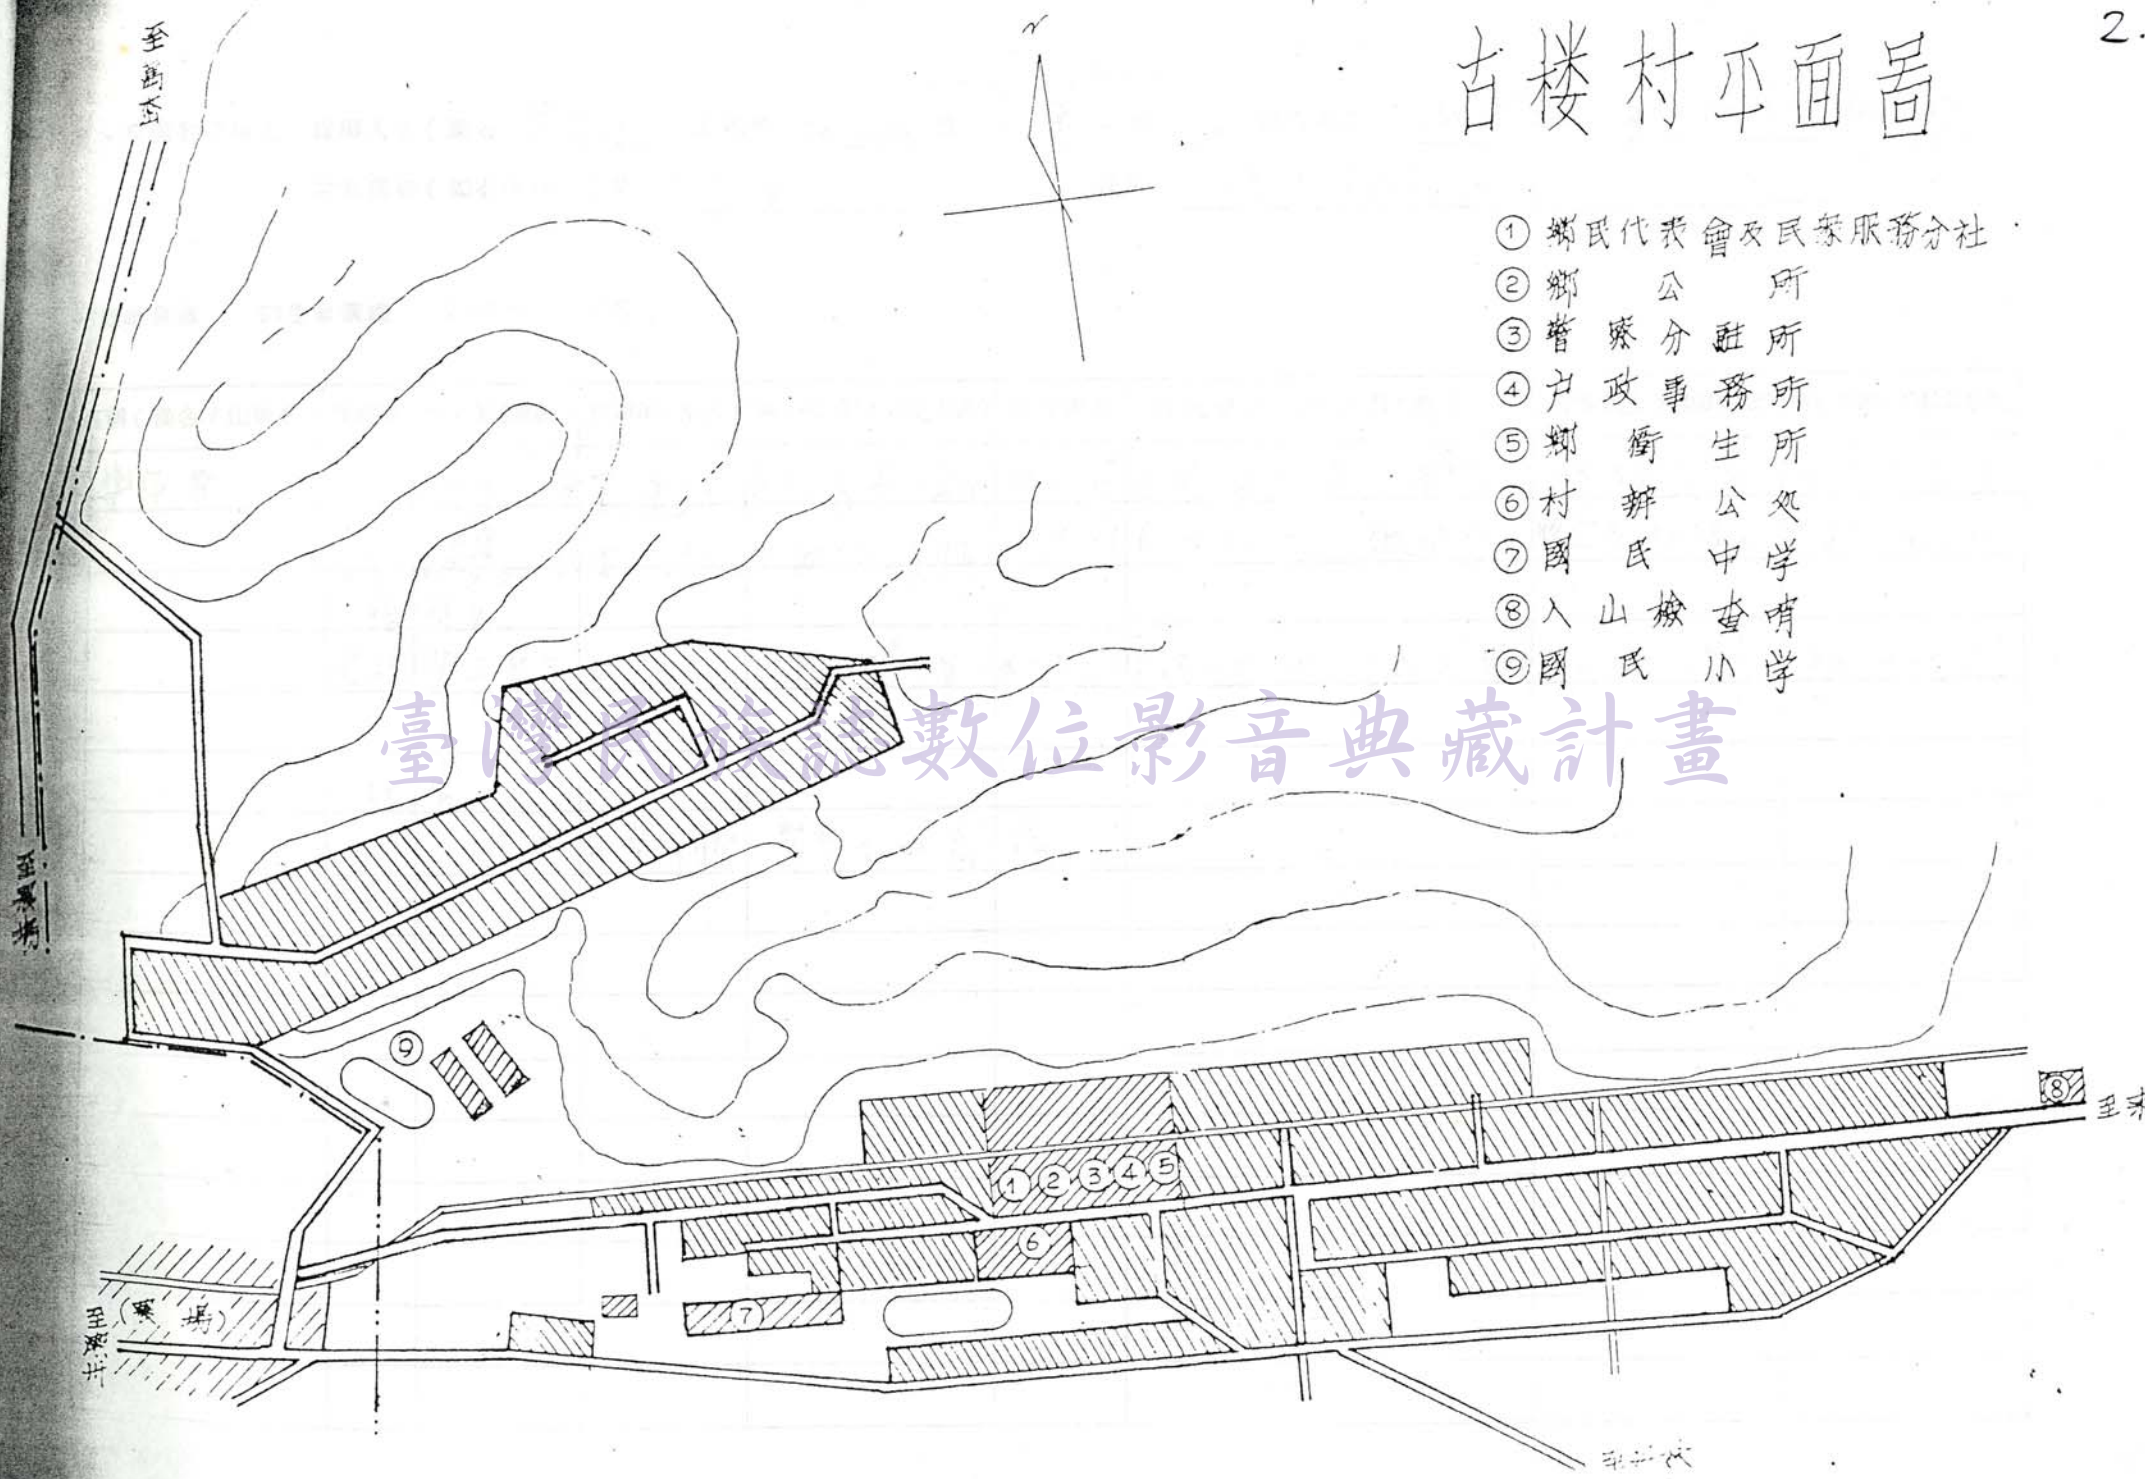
2.

古楼村平面圖

N

① 鄉民代表會及民眾服務分社
② 鄉 公 所
③ 警 察 分 駐 所
④ 户 政 事 務 所
⑤ 鄉 衛 生 所
⑥ 村 辦 公 処
⑦ 國 民 中 学
⑧ 入 山 檢 查 哨
⑨ 國 民 小 学

至高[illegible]

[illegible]

臺灣民族誌數位影音典藏計畫

⑨

① ② ③ ④ ⑤

⑥

⑦

⑧ 至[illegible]

(墓 場)

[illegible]

至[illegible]